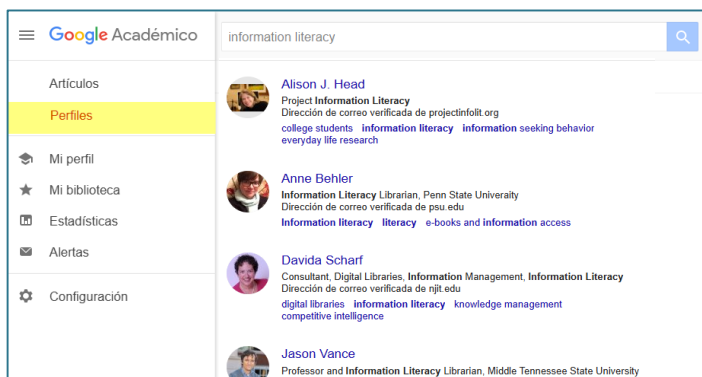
Google Académico

information literacy

Artículos
Perfiles
Mi perfil
Mi biblioteca
Estadísticas
Alertas
Configuración

Alison J. Head
Project Information Literacy
Dirección de correo verificada de projectinfolit.org
college students information literacy information seeking behavior everyday life research

Anne Behler
Information Literacy Librarian, Penn State Univeraity
Dirección de correo verificada de psu.edu
Information literacy literacy e-books and information access

Davida Scharf
Consultant, Digital Libraries, Information Management, Information Literacy
Dirección de correo verificada de njit.edu
digital libraries information literacy knowledge management competitive intelligence

Jason Vance
Professor and Information Literacy Librarian, Middle Tennessee State University